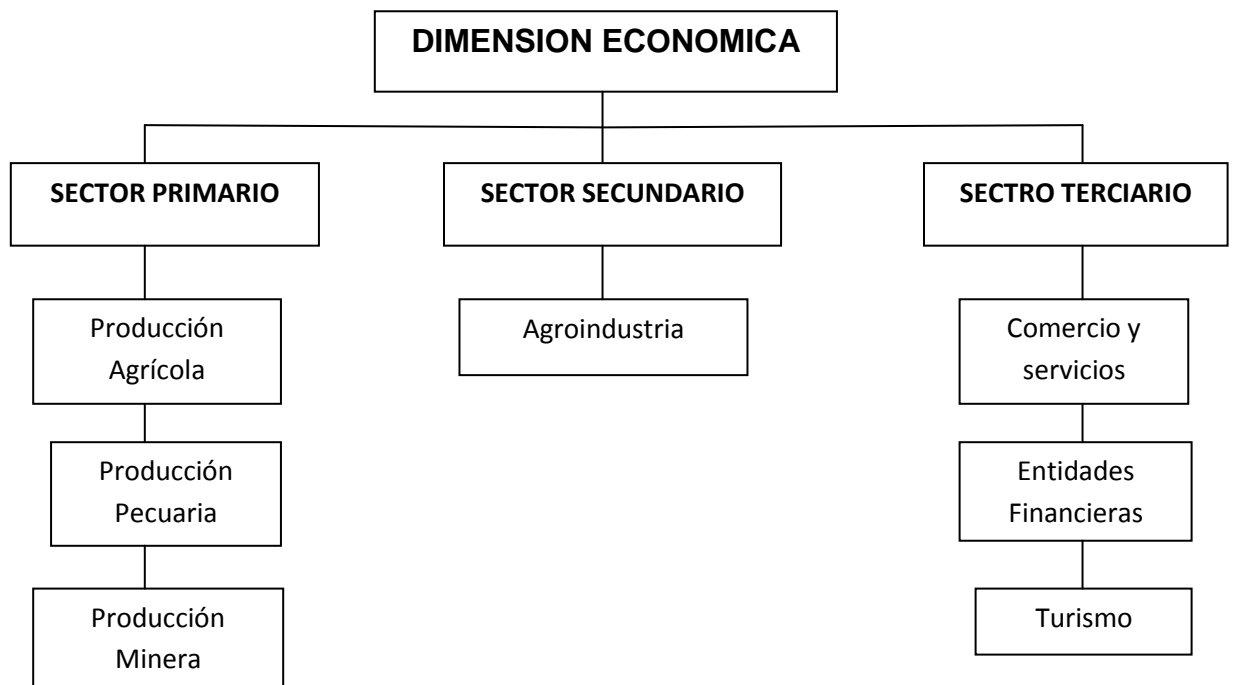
DIMENSION ECONOMICA

SECTOR PRIMARIO

Producción Agrícola

Producción Pecuaria

Producción Minera

SECTOR SECUNDARIO

Agroindustria

SECTRO TERCIARIO

Comercio y servicios

Entidades Financieras

Turismo